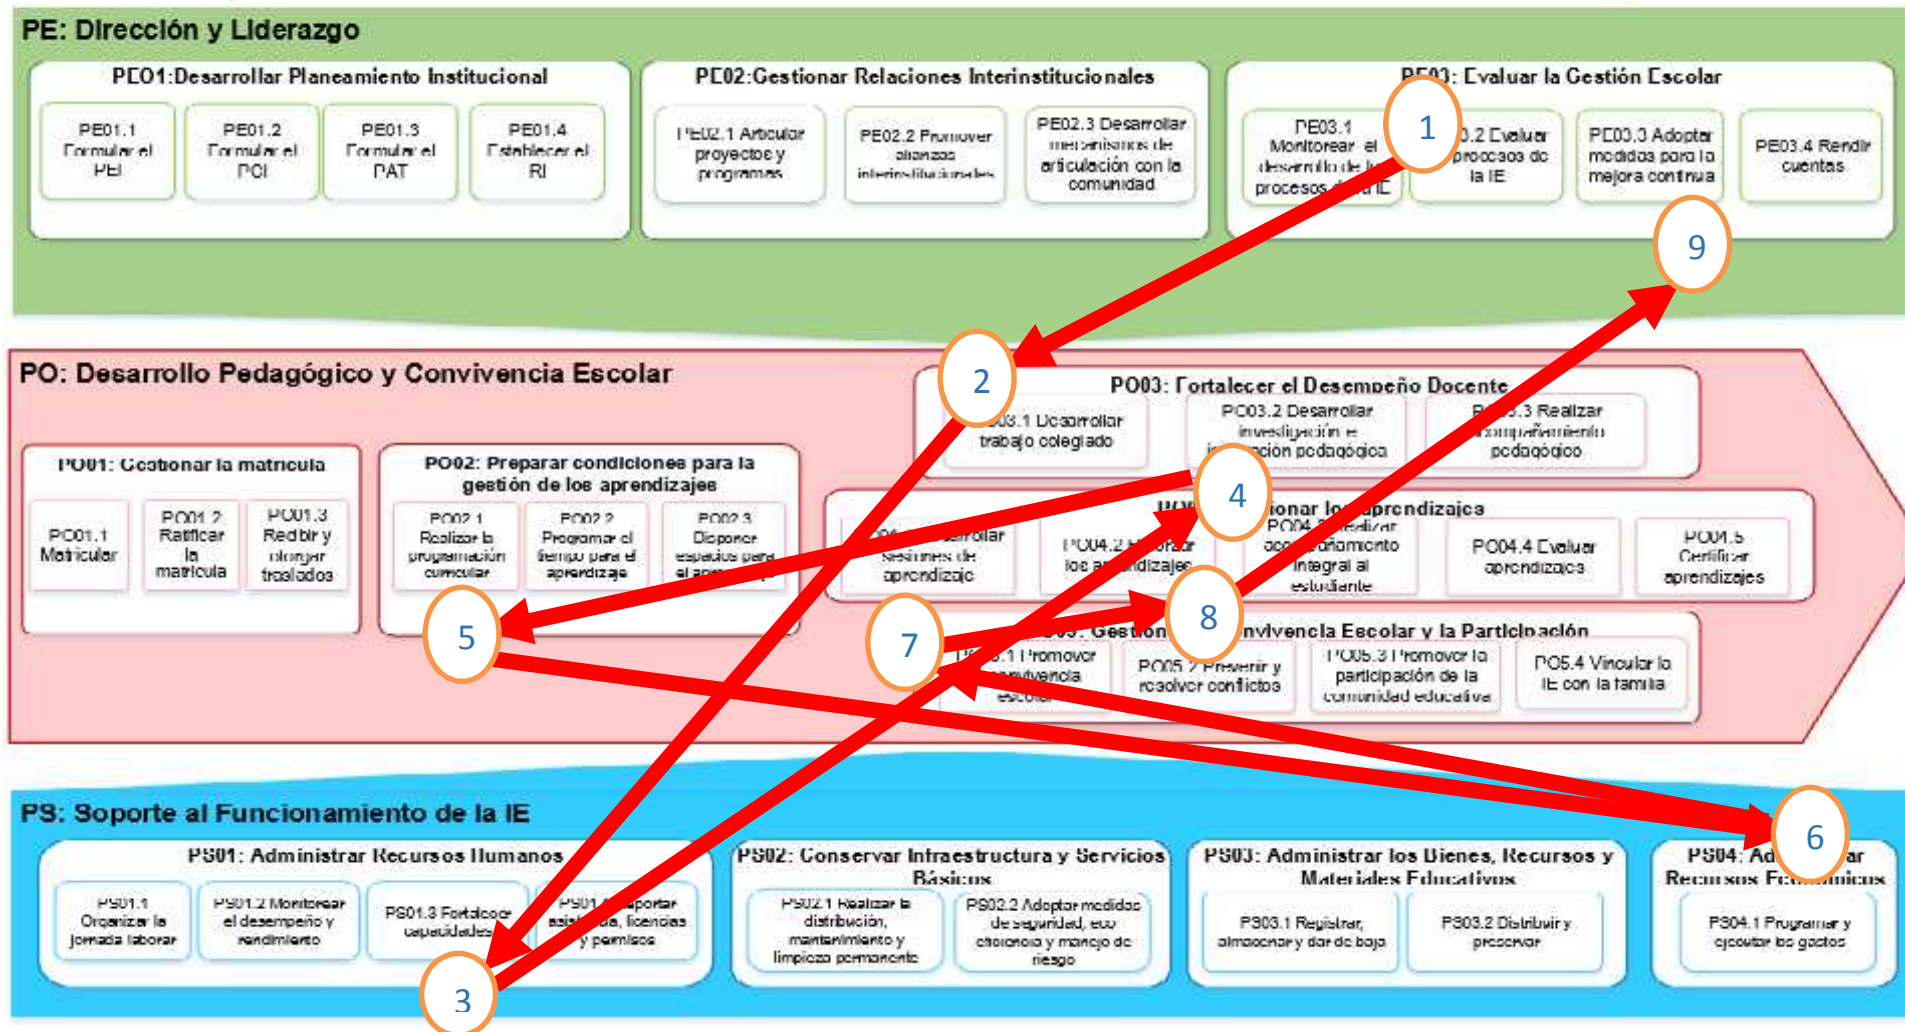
PE: Dirección y Liderazgo

PE01:Desarrollar Planeamiento Institucional

PE01.1 Formular el PEI

PE01.2 Formular el PCI

PE01.3 Formular el PAT

PE01.4 Establecer el RI

PE02:Gestionar Relaciones Interinstitucionales

PE02.1 Articular proyectos y programas

PE02.2 Promover alianzas interinstitucionales

PE02.3 Desarrollar mecanismos de articulación con la comunidad

PE0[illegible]: Evaluar la Gestión Escolar

PE03.1 Monitorear el desarrollo de los procesos de la IE

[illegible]3.2 Evaluar procesos de la IE

PE03.3 Adoptar medidas para la mejora continua

PE03.4 Rendir cuentas

1

9

2

PO: Desarrollo Pedagógico y Convivencia Escolar

PO03: Fortalecer el Desempeño Docente

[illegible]03.1 Desarrollar trabajo colegiado

PO03.2 Desarrollar investigación e i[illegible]ción pedagógica

P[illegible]3 Realizar acompañamiento pedagógico

PO01: Gestionar la matrícula

PO01.1 Matricular

PO01.2 Ratificar la matrícula

PO01.3 Recibir y otorgar traslados

PO02: Preparar condiciones para la gestión de los aprendizajes

PO02.1 Realizar la programación curricular

PO02.2 Programar el tiempo para el aprendizaje

PO02.3 Disponer espacios para el a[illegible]

4

PO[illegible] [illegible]ionar lo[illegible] aprendizajes

P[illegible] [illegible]rrollar sesiones de aprendizaje

PO04.2 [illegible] los a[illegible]ndizajes

PO04.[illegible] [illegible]alizar aco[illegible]ñamiento integral al estudiante

PO04.4 Evaluar aprendizajes

PO04.5 Certificar aprendizajes

5

7

8

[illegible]05: Gestion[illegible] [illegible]nvivencia Escolar y la Participación

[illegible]5.1 Promover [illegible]nvivencia escolar

PO05.2 Prevenir y resolver conflictos

PO05.3 Promover la participación de la comunidad educativa

PO5.4 Vincular la IE con la familia

PS: Soporte al Funcionamiento de la IE

PS01: Administrar Recursos Humanos

PS01.1 Organizar la jornada laboral

PS01.2 Monitorear el desempeño y rendimiento

PS01.3 Fortalecer capacidades

PS01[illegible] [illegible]portar asi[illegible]da, licencias y permisos

PS02: Conservar Infraestructura y Servicios Básicos

PS02.1 Realizar la distribución, mantenimiento y limpieza permanente

PS02.2 Adoptar medidas de seguridad, eco eficiencia y manejo de riesgo

PS03: Administrar los Bienes, Recursos y Materiales Educativos

PS03.1 Registrar, almacenar y dar de baja

PS03.2 Distribuir y preservar

PS04: Ad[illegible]ar Recursos F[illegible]

PS04.1 Programar y ejecutar los gastos

6

3